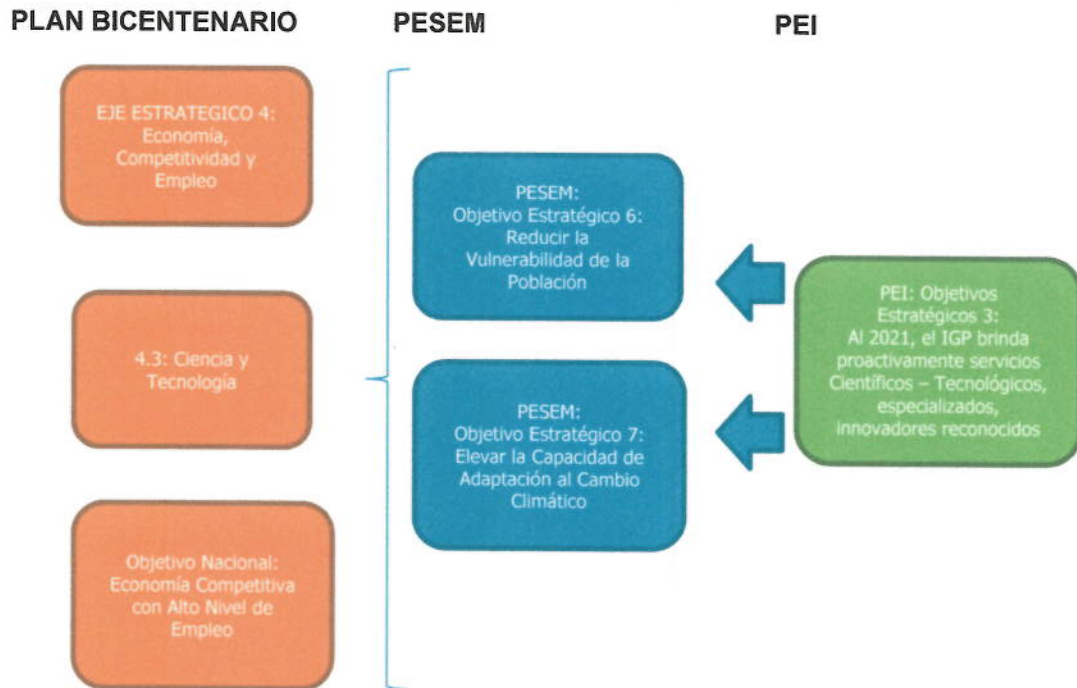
PLAN BICENTENARIO

PESEM

PEI

EJE ESTRATEGICO 4: Economía, Competitividad y Empleo

4.3: Ciencia y Tecnología

Objetivo Nacional: Economía Competitiva con Alto Nivel de Empleo

PESEM: Objetivo Estratégico 6: Reducir la Vulnerabilidad de la Población

PESEM: Objetivo Estratégico 7: Elevar la Capacidad de Adaptación al Cambio Climático

PEI: Objetivos Estratégicos 3: Al 2021, el IGP brinda proactivamente servicios Científicos – Tecnológicos, especializados, innovadores reconocidos